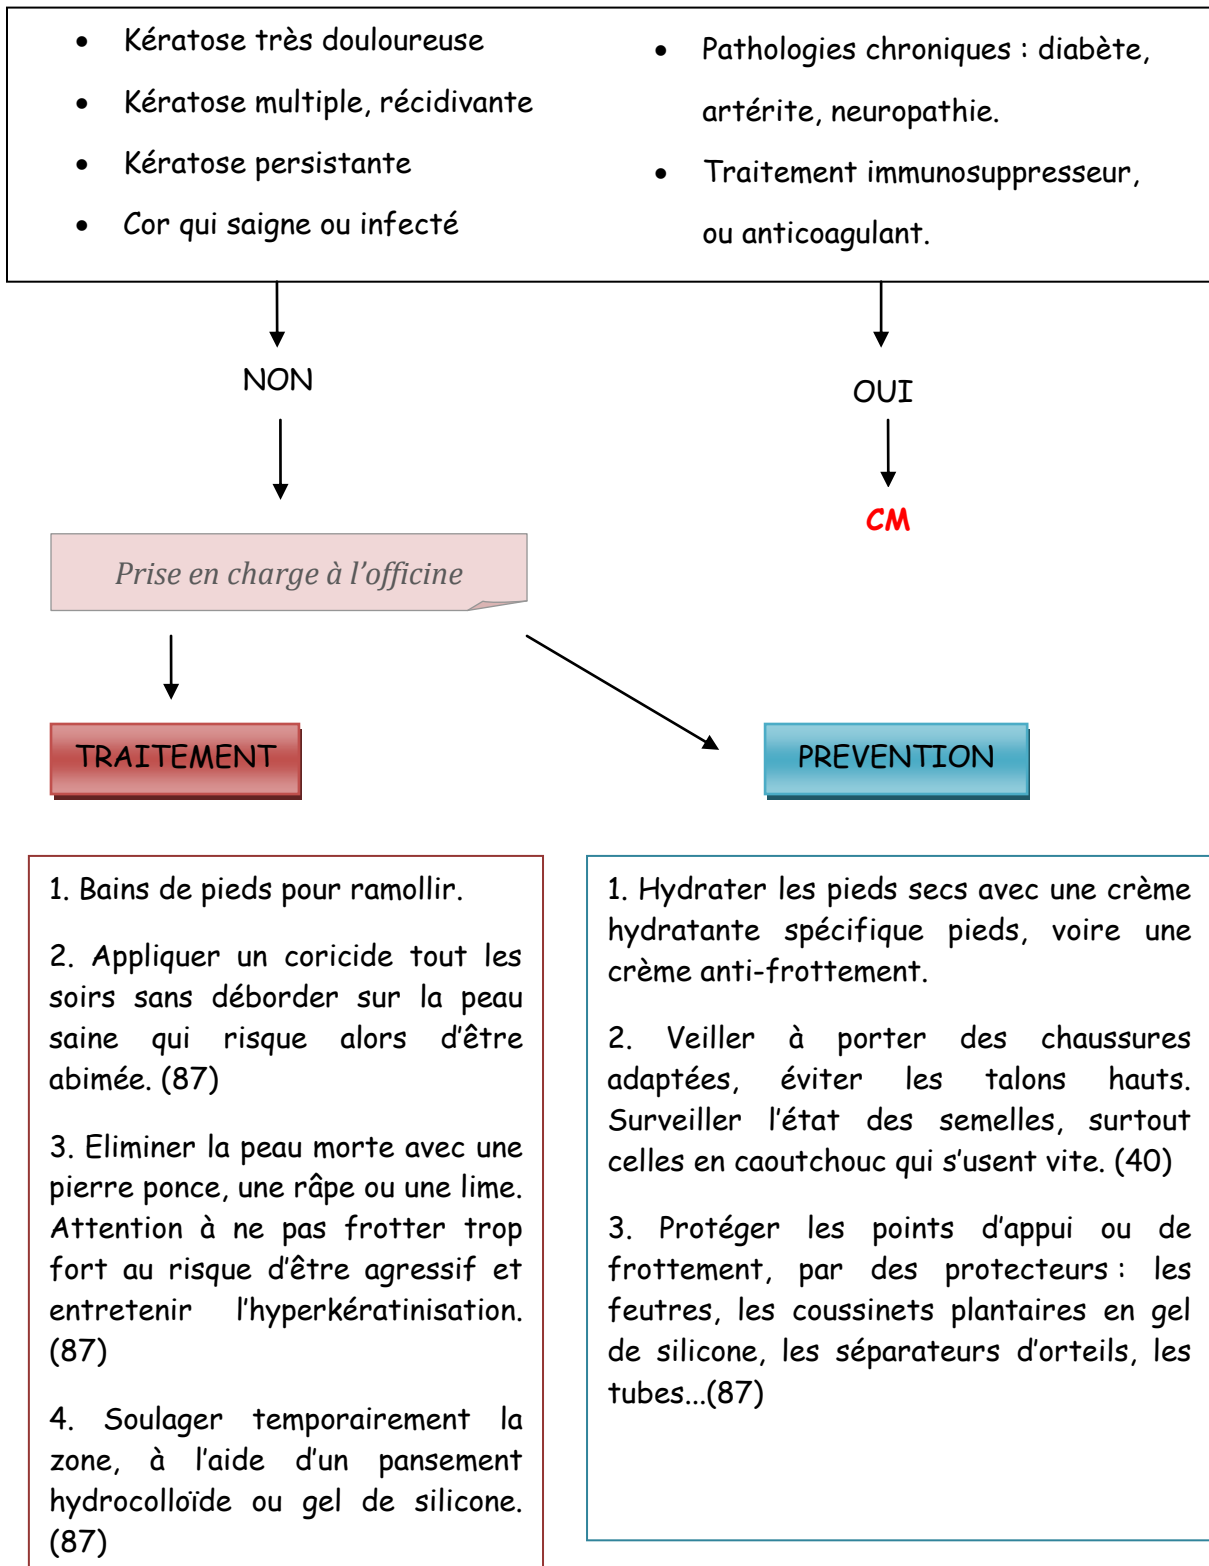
- Kératose très douloureuse
- Kératose multiple, récidivante
- Kératose persistante
- Cor qui saigne ou infecté

- Pathologies chroniques : diabète, artérite, neuropathie.
- Traitement immunosuppresseur, ou anticoagulant.

NON

OUI

CM

Prise en charge à l'officine

TRAITEMENT

PREVENTION

1. Bains de pieds pour ramollir.

2. Appliquer un coricide tout les soirs sans déborder sur la peau saine qui risque alors d'être abimée. (87)

3. Eliminer la peau morte avec une pierre ponce, une râpe ou une lime. Attention à ne pas frotter trop fort au risque d'être agressif et entretenir l'hyperkératinisation. (87)

4. Soulager temporairement la zone, à l'aide d'un pansement hydrocolloïde ou gel de silicone. (87)

1. Hydrater les pieds secs avec une crème hydratante spécifique pieds, voire une crème anti-frottement.

2. Veiller à porter des chaussures adaptées, éviter les talons hauts. Surveiller l'état des semelles, surtout celles en caoutchouc qui s'usent vite. (40)

3. Protéger les points d'appui ou de frottement, par des protecteurs : les feutres, les coussinets plantaires en gel de silicone, les séparateurs d'orteils, les tubes…(87)